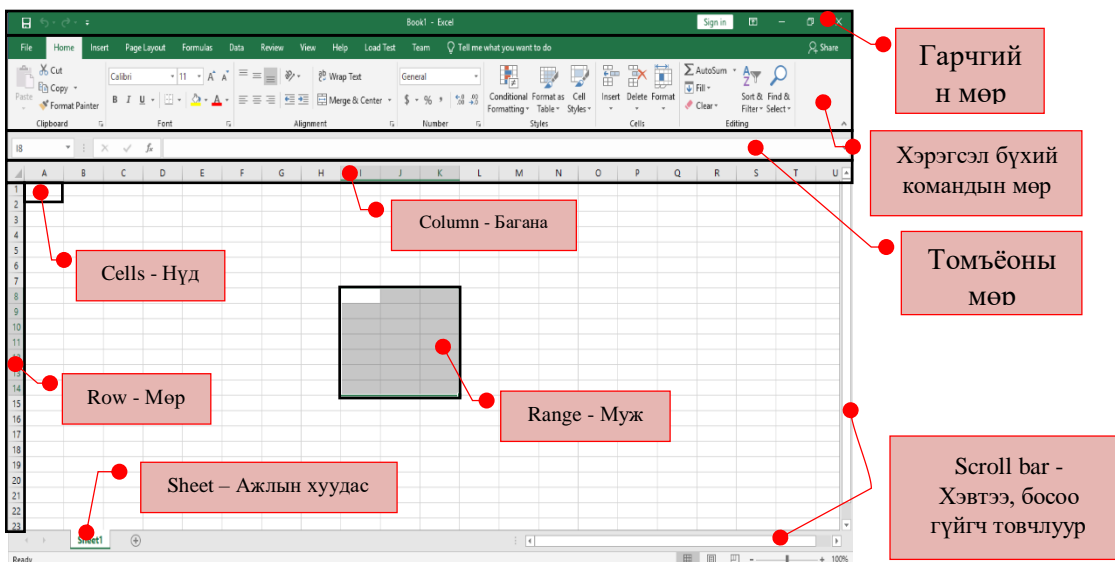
Book1 - Excel
Sign in

File Home Insert Page Layout Formulas Data Review View Help Load Test Team Tell me what you want to do Share

Cut
Copy
Paste
Format Painter
Clipboard
Calibri 11 A A
B I U
Font
Wrap Text
Merge & Center
Alignment
General
$ % ,
Number
Conditional Formatting
Format as Table
Cell Styles
Styles
Insert Delete Format
Cells
AutoSum
Fill
Clear
Sort & Filter
Find & Select
Editing

I8 fx

A B C D E F G H I J K L M N O P Q R S T U
1 2 3 4 5 6 7 8 9 10 11 12 13 14 15 16 17 18 19 20 21 22 23

Sheet1
Ready
100%

Гарчгийн мөр
Хэрэгсэл бүхий командын мөр
Томъёоны мөр
Column - Багана
Cells - Нүд
Row - Мөр
Range - Муж
Sheet – Ажлын хуудас
Scroll bar - Хэвтээ, босоо гүйгч товчлуур